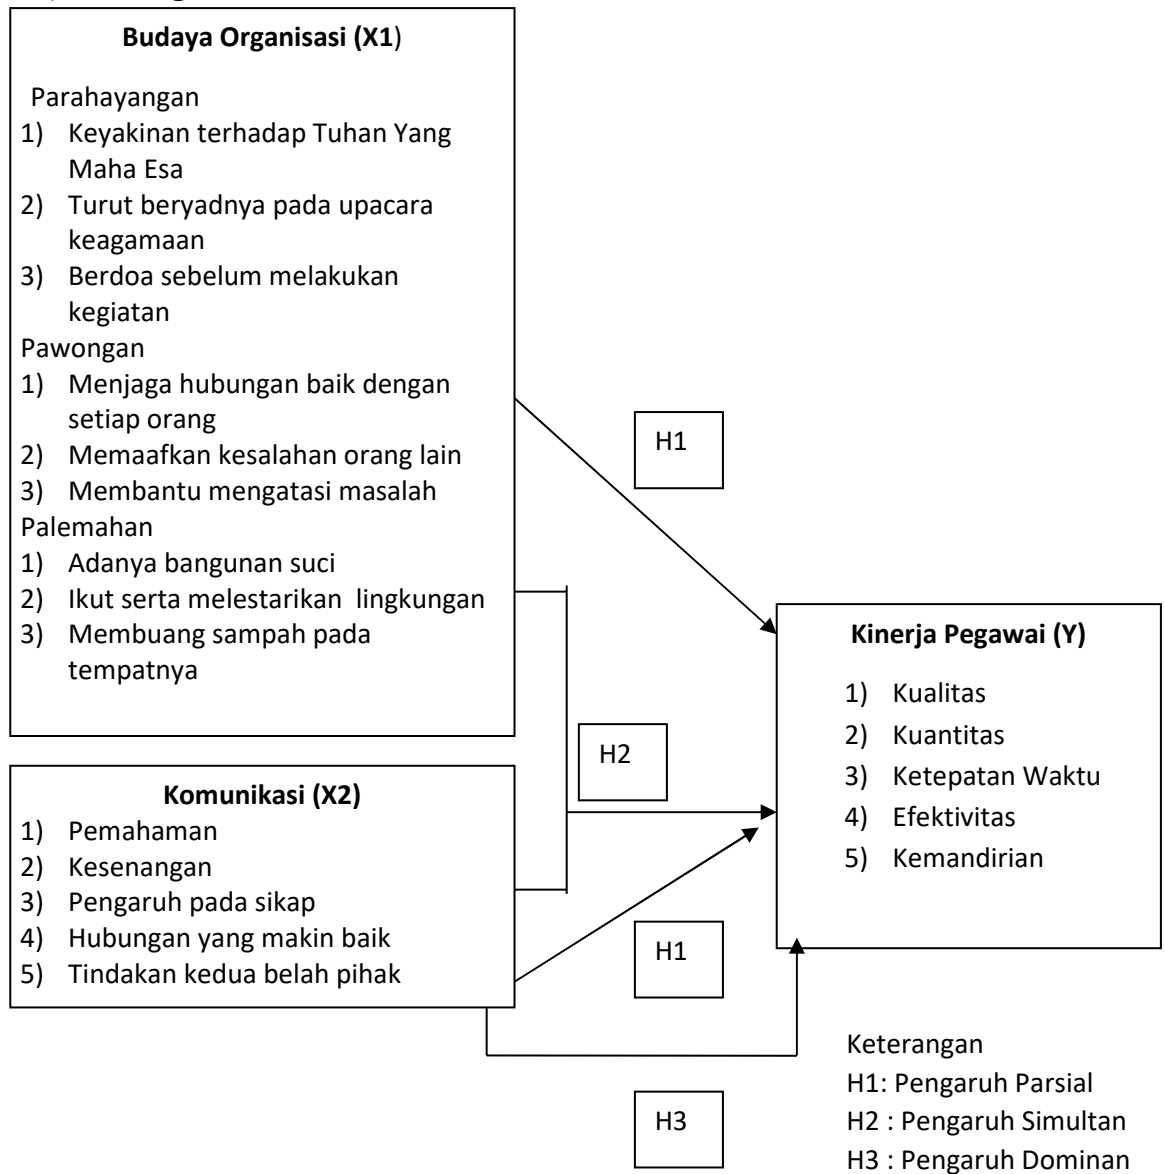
Budaya Organisasi (X1)

Parahayangan
1) Keyakinan terhadap Tuhan Yang Maha Esa
2) Turut beryadnya pada upacara keagamaan
3) Berdoa sebelum melakukan kegiatan
Pawongan
1) Menjaga hubungan baik dengan setiap orang
2) Memaafkan kesalahan orang lain
3) Membantu mengatasi masalah
Palemahan
1) Adanya bangunan suci
2) Ikut serta melestarikan lingkungan
3) Membuang sampah pada tempatnya

H1

H2

Kinerja Pegawai (Y)
1) Kualitas
2) Kuantitas
3) Ketepatan Waktu
4) Efektivitas
5) Kemandirian

Komunikasi (X2)
1) Pemahaman
2) Kesenangan
3) Pengaruh pada sikap
4) Hubungan yang makin baik
5) Tindakan kedua belah pihak

H1

H3

Keterangan
H1: Pengaruh Parsial
H2 : Pengaruh Simultan
H3 : Pengaruh Dominan